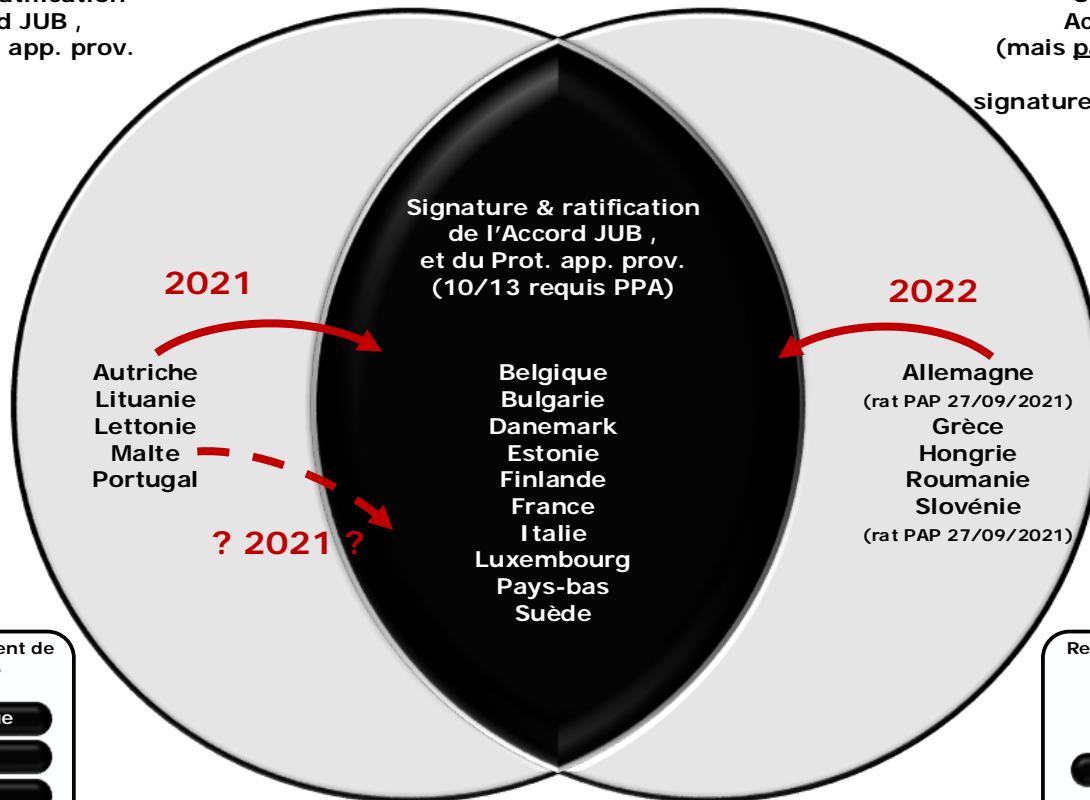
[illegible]atification
d JUB ,
app. prov.

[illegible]
Ac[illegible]
(mais pa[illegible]

signature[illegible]

Signature & ratification de l'Accord JUB , et du Prot. app. prov. (10/13 requis PPA)

2021

Autriche
Lituanie
Lettonie
Malte
Portugal

? 2021 ?

Belgique
Bulgarie
Danemark
Estonie
Finlande
France
Italie
Luxembourg
Pays-bas
Suède

2022

Allemagne
(rat PAP 27/09/2021)
Grèce
Hongrie
Roumanie
Slovénie
(rat PAP 27/09/2021)

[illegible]ent de
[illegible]

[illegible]e

Re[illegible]